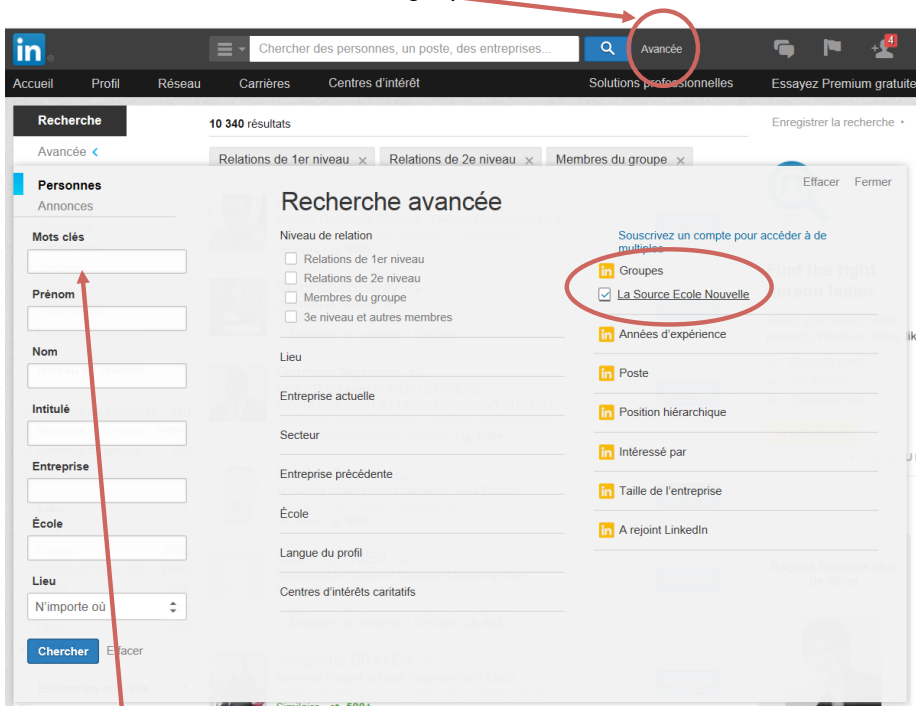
in

Chercher des personnes, un poste, des entreprises...

Avancée

4

Accueil Profil Réseau Carrières Centres d'intérêt Solutions professionnelles Essayez Premium gratuite

Recherche

Avancée

Personnes

Annonces

10 340 résultats

Enregistrer la recherche

Relations de 1er niveau × Relations de 2e niveau × Membres du groupe ×

Effacer Fermer

Recherche avancée

Mots clés

Prénom

Nom

Intitulé

Entreprise

École

Lieu

N'importe où

Chercher Effacer

Niveau de relation

Relations de 1er niveau

Relations de 2e niveau

Membres du groupe

3e niveau et autres membres

Lieu

Entreprise actuelle

Secteur

Entreprise précédente

École

Langue du profil

Centres d'intérêts caritatifs

Souscrivez un compte pour accéder à de multiples

Groupes

La Source Ecole Nouvelle

Années d'expérience

Poste

Position hiérarchique

Intéressé par

Taille de l'entreprise

A rejoint LinkedIn

Find the right person faster